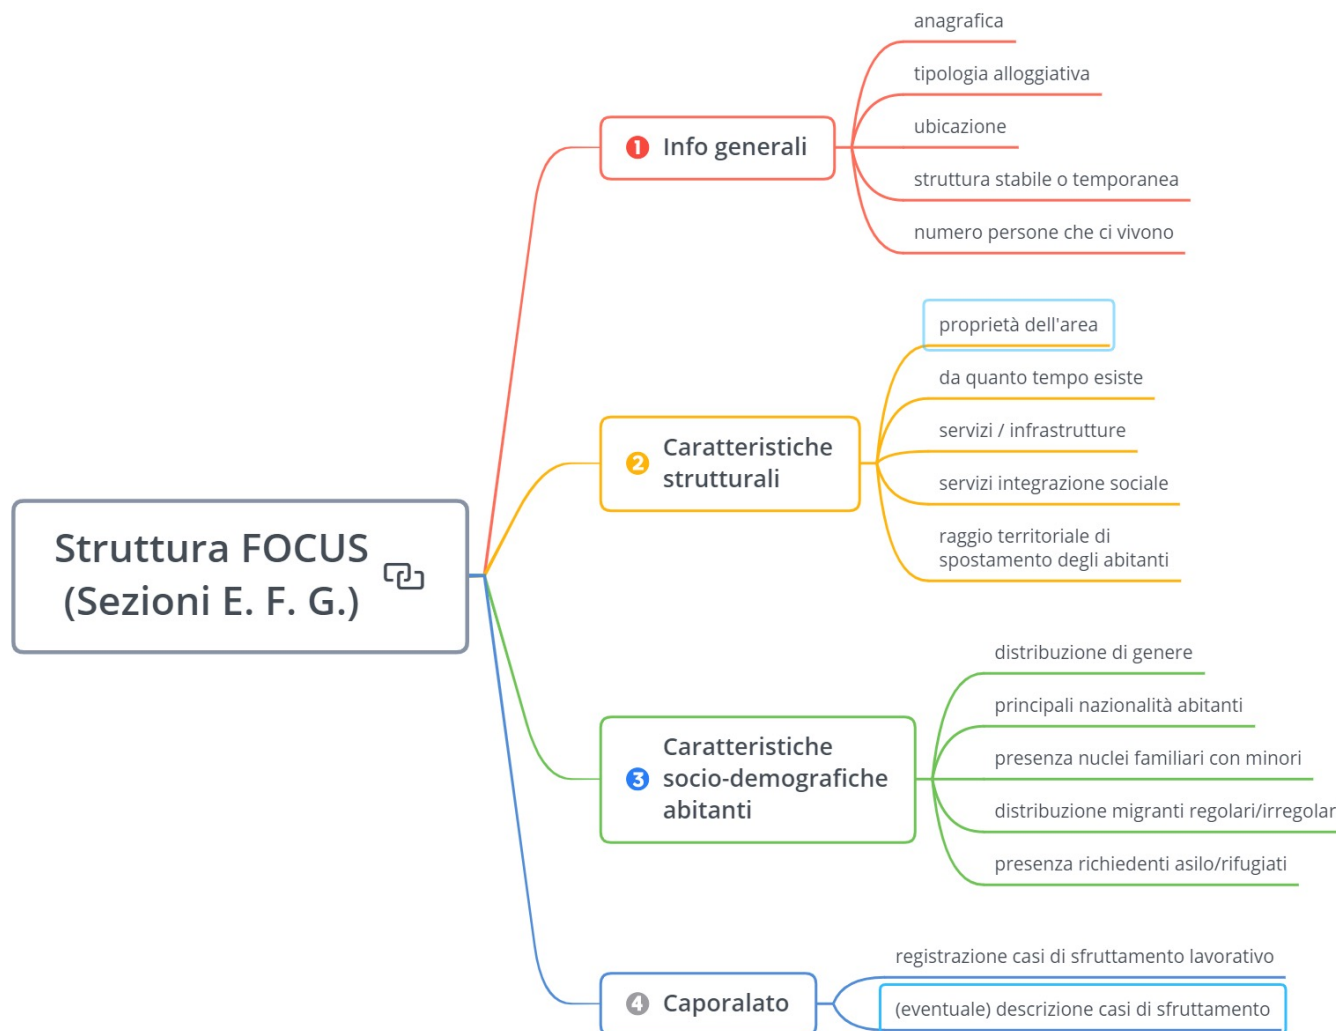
Struttura FOCUS (Sezioni E. F. G.)

1 Info generali

anagrafica

tipologia alloggiativa

ubicazione

struttura stabile o temporanea

numero persone che ci vivono

2 Caratteristiche strutturali

proprietà dell'area

da quanto tempo esiste

servizi / infrastrutture

servizi integrazione sociale

raggio territoriale di spostamento degli abitanti

3 Caratteristiche socio-demografiche abitanti

distribuzione di genere

principali nazionalità abitanti

presenza nuclei familiari con minori

distribuzione migranti regolari/irregolar

presenza richiedenti asilo/rifugiati

4 Caporalato

registrazione casi di sfruttamento lavorativo

(eventuale) descrizione casi di sfruttamento